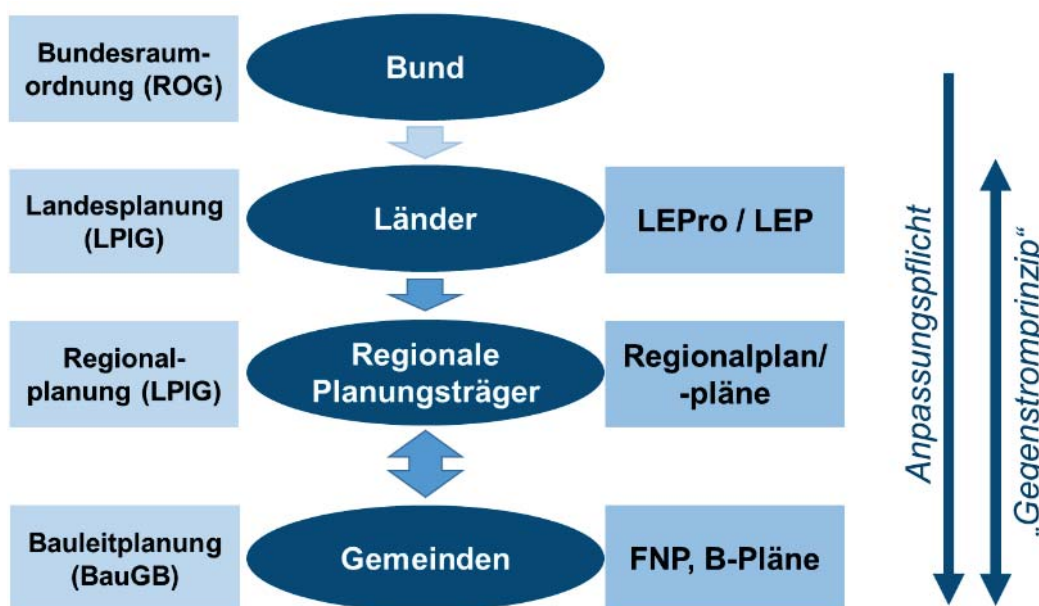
Bundesraumordnung (ROG)

Bund

Landesplanung (LPlG)

Länder

LEPro / LEP

Regionalplanung (LPlG)

Regionale Planungsträger

Regionalplan/ -pläne

Bauleitplanung (BauGB)

Gemeinden

FNP, B-Pläne

Anpassungspflicht

„Gegenstromprinzip“